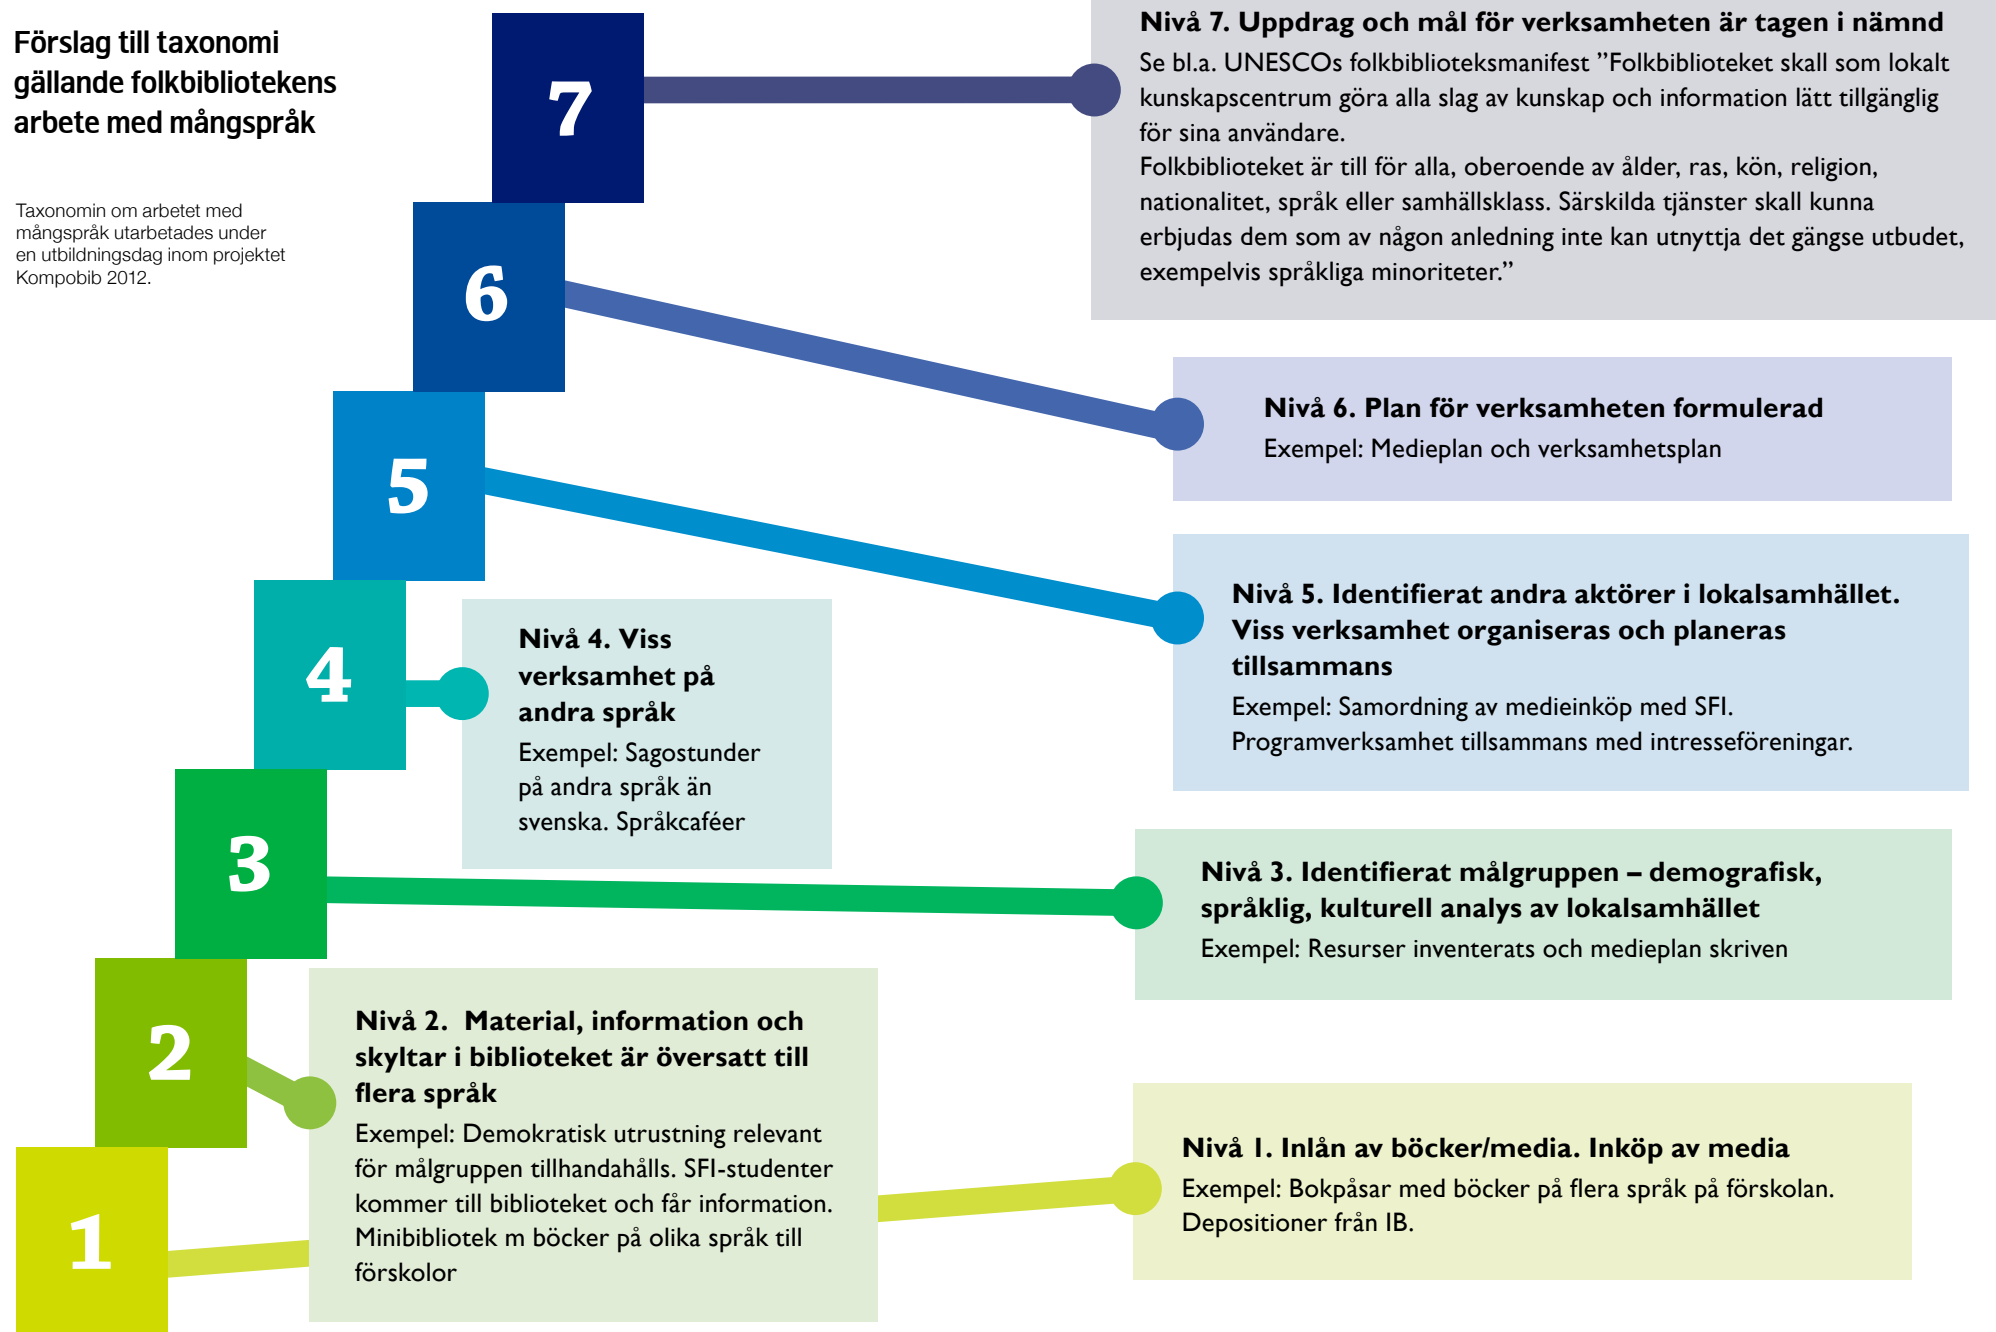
Förslag till taxonomi gällande folkbibliotekens arbete med mångspråk

Taxonomin om arbetet med mångspråk utarbetades under en utbildningsdag inom projektet Kompobib 2012.

7

6

5

4

3

2

1

Nivå 7. Uppdrag och mål för verksamheten är tagen i nämnd
Se bl.a. UNESCOs folkbiblioteksmanifest ”Folkbiblioteket skall som lokalt kunskapscentrum göra alla slag av kunskap och information lätt tillgänglig för sina användare.
Folkbiblioteket är till för alla, oberoende av ålder, ras, kön, religion, nationalitet, språk eller samhällsklass. Särskilda tjänster skall kunna erbjudas dem som av någon anledning inte kan utnyttja det gängse utbudet, exempelvis språkliga minoriteter.”

Nivå 6. Plan för verksamheten formulerad
Exempel: Medieplan och verksamhetsplan

Nivå 5. Identifierat andra aktörer i lokalsamhället. Viss verksamhet organiseras och planeras tillsammans
Exempel: Samordning av medieinköp med SFI. Programverksamhet tillsammans med intresseföreningar.

Nivå 4. Viss verksamhet på andra språk
Exempel: Sagostunder på andra språk än svenska. Språkcaféer

Nivå 3. Identifierat målgruppen – demografisk, språklig, kulturell analys av lokalsamhället
Exempel: Resurser inventerats och medieplan skriven

Nivå 2. Material, information och skyltar i biblioteket är översatt till flera språk
Exempel: Demokratisk utrustning relevant för målgruppen tillhandahålls. SFI-studenter kommer till biblioteket och får information. Minibibliotek m böcker på olika språk till förskolor

Nivå 1. Inlån av böcker/media. Inköp av media
Exempel: Bokpåsar med böcker på flera språk på förskolan. Depositioner från IB.